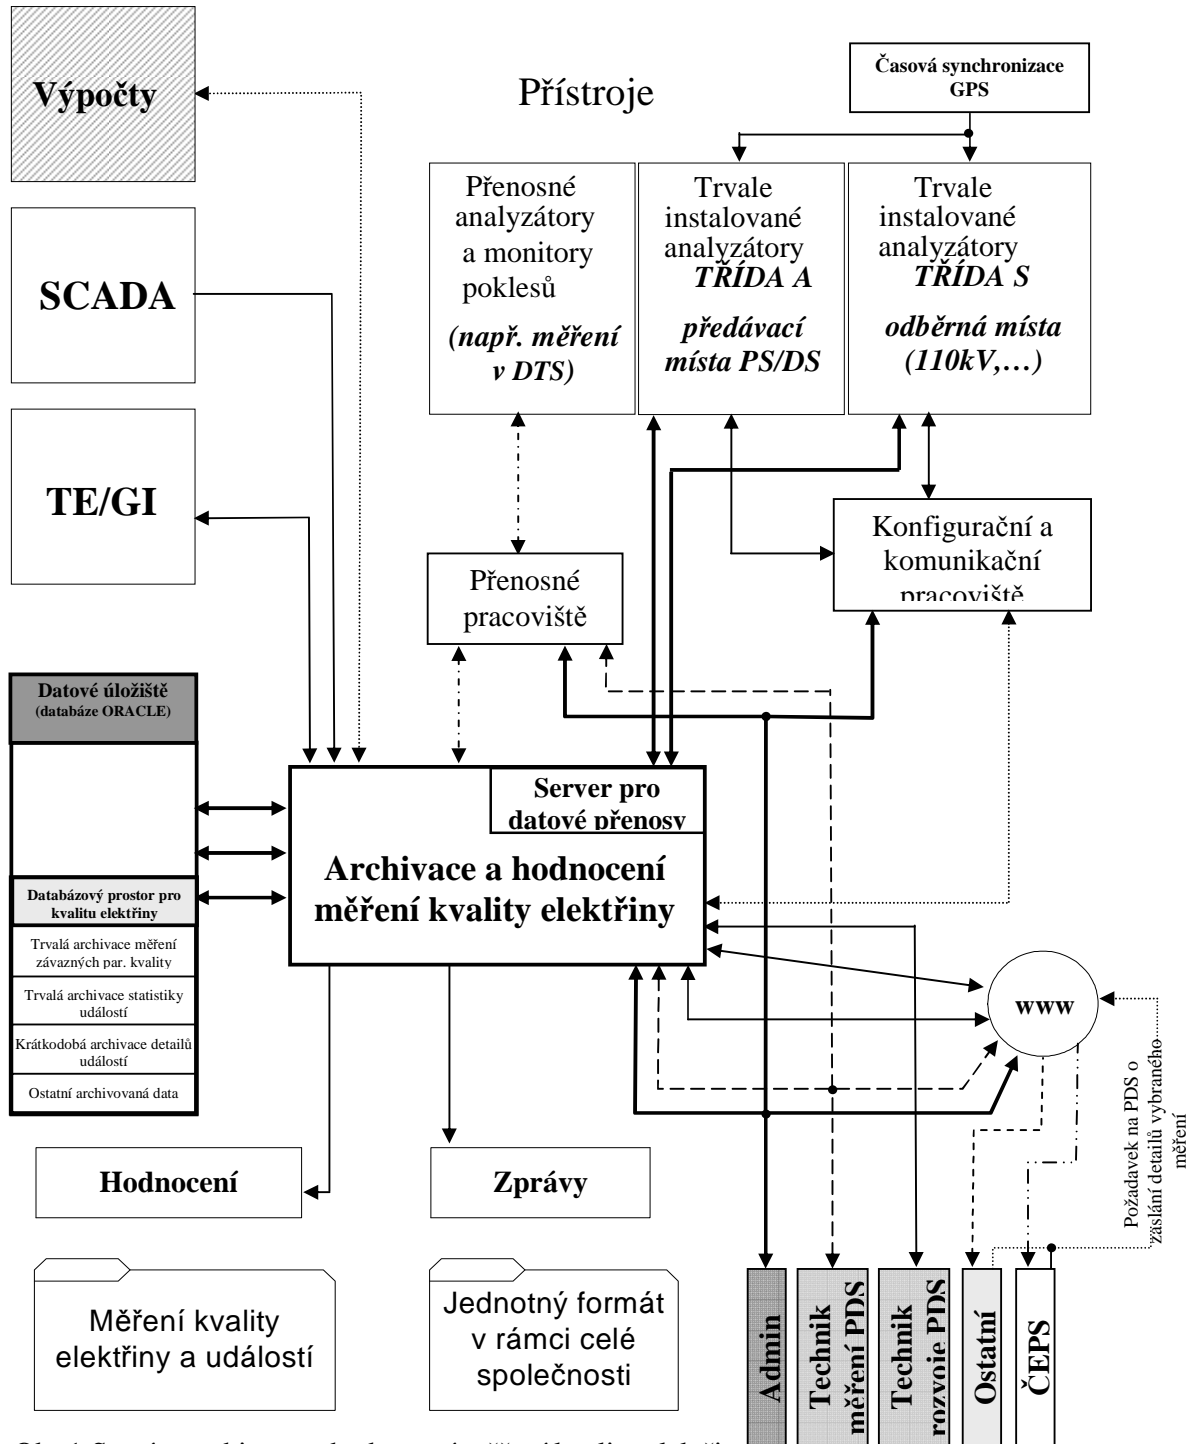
Výpočty

Přístroje

Časová synchronizace GPS

Přenosné analyzátory a monitory poklesů

(např. měření v DTS)

Trvale instalované analyzátory TŘÍDA A

předávací místa PS/DS

Trvale instalované analyzátory TŘÍDA S

odběrná místa (110kV,…)

SCADA

TE/GI

Konfigurační a komunikační pracoviště

Přenosné pracoviště

Datové úložiště (databáze ORACLE)

Databázový prostor pro kvalitu elektřiny

Trvalá archivace měření závazných par. kvality

Trvalá archivace statistiky událostí

Krátkodobá archivace detailů událostí

Ostatní archivovaná data

Server pro datové přenosy

Archivace a hodnocení měření kvality elektřiny

www

Požadavek na PDS o zaslání detailů vybraného měření

Hodnocení

Zprávy

Měření kvality elektřiny a událostí

Jednotný formát v rámci celé společnosti

Admin

Technik měření PDS

Technik rozvoje PDS

Ostatní

ČEPS

Obr. 1 Struktura archivace a hodnocení měření kvality elektřiny